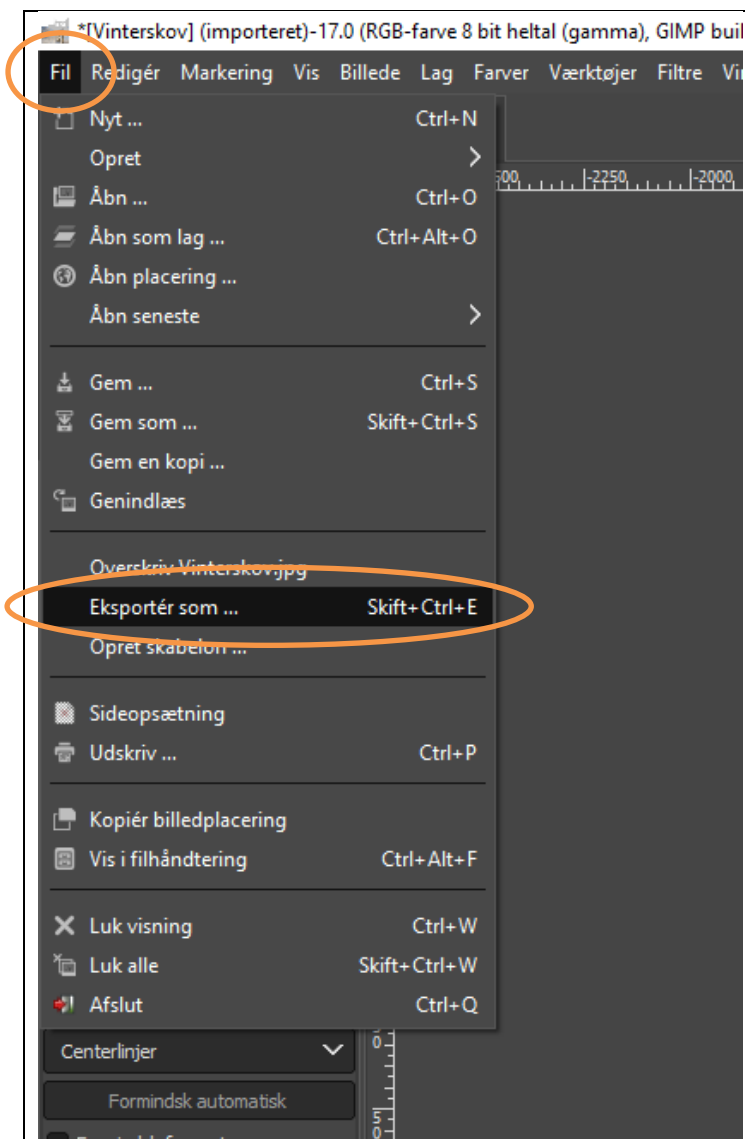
*[Vinterskov] (importeret)-17.0 (RGB-farve 8 bit heltal (gamma), GIMP bui

Fil Redigér Markering Vis Billede Lag Farver Værktøjer Filtre Vi

Nyt ... Ctrl+N
Opret
Åbn ... Ctrl+O
Åbn som lag ... Ctrl+Alt+O
Åbn placering ...
Åbn seneste

Gem ... Ctrl+S
Gem som ... Skift+Ctrl+S
Gem en kopi ...
Genindlæs

Overskriv Vinterskov.jpg
Eksportér som ... Skift+Ctrl+E
Opret skabelon ...

Sideopsætning
Udskriv ... Ctrl+P

Kopiér billedplacering
Vis i filhåndtering Ctrl+Alt+F

Luk visning Ctrl+W
Luk alle Skift+Ctrl+W
Afslut Ctrl+Q

500 -2250 -2000

Centerlinjer
Formindsk automatisk

0
5
0
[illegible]